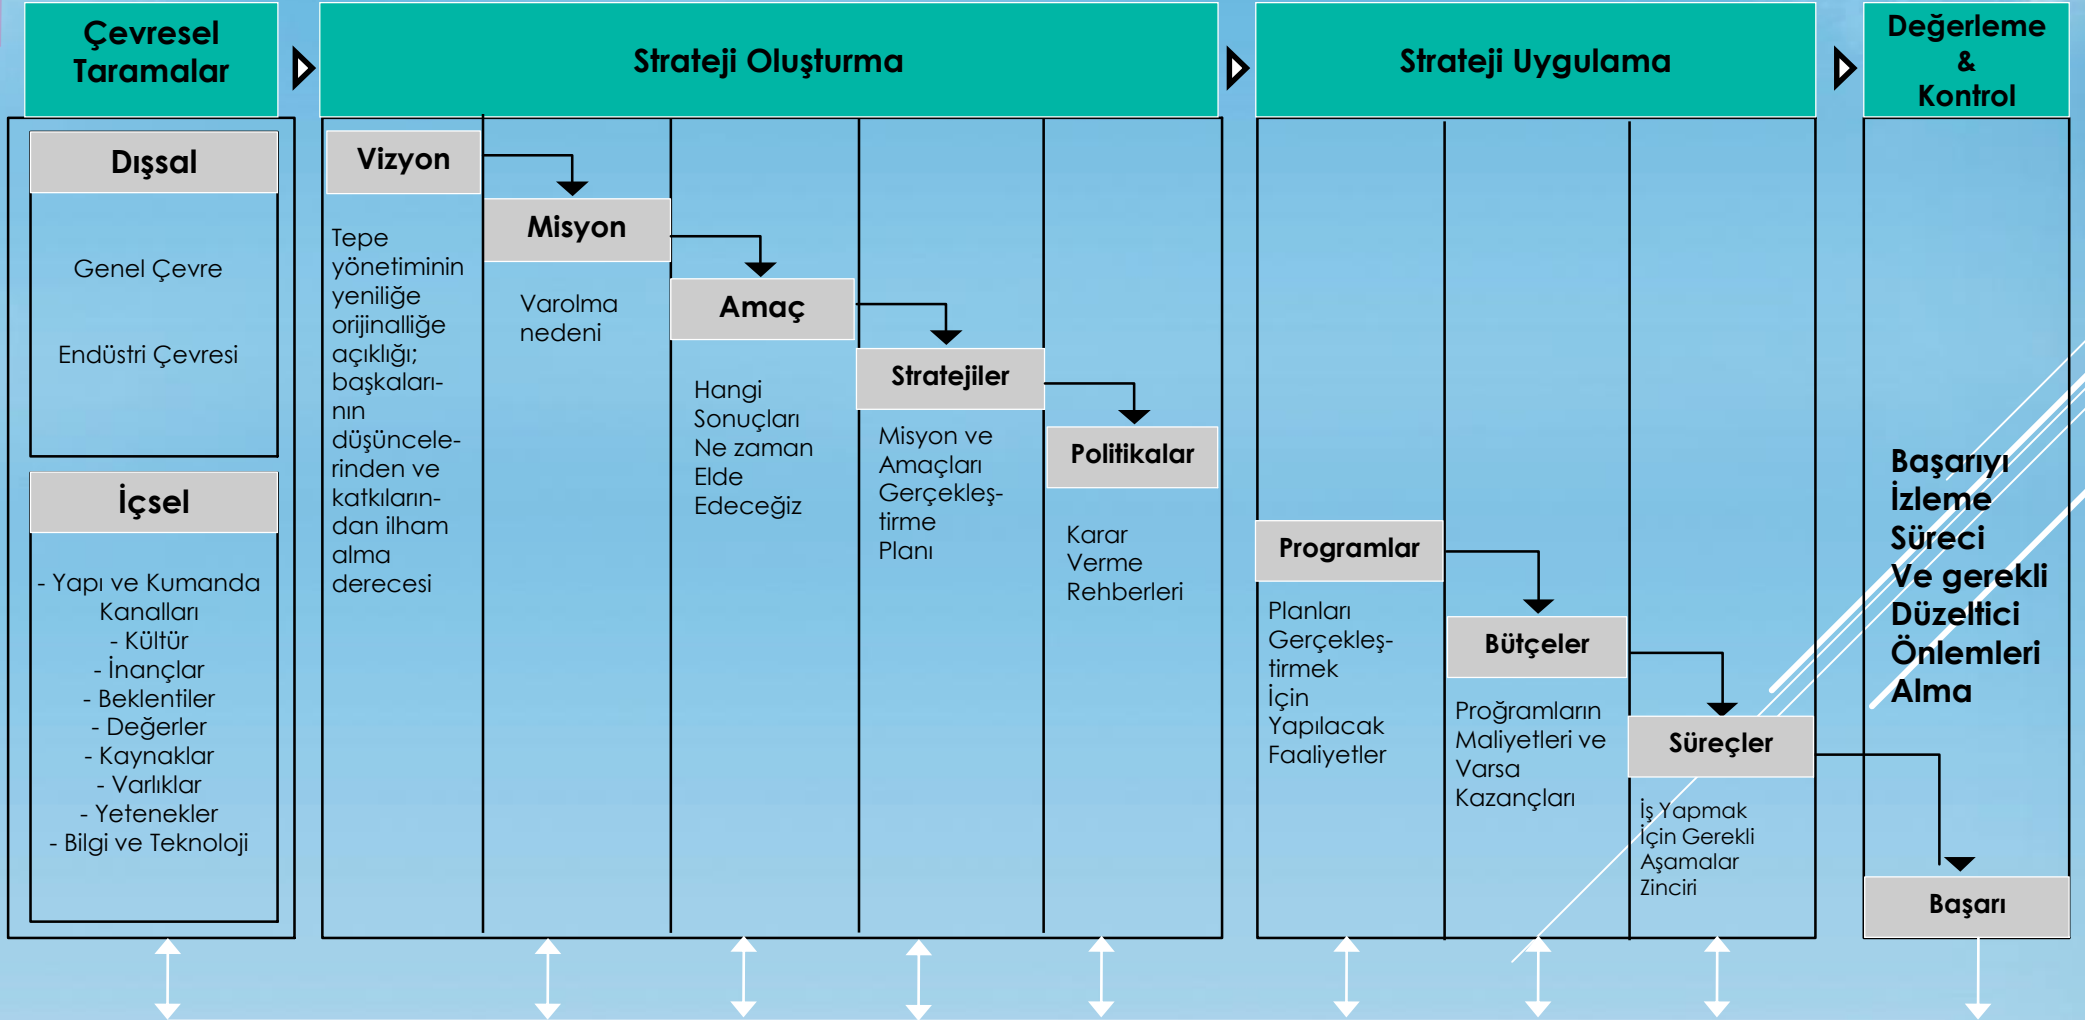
Çevresel Taramalar

Strateji Oluşturma

Strateji Uygulama

Değerleme & Kontrol

Dışsal

Genel Çevre

Endüstri Çevresi

İçsel

- Yapı ve Kumanda Kanalları
- Kültür
- İnançlar
- Beklentiler
- Değerler
- Kaynaklar
- Varlıklar
- Yetenekler
- Bilgi ve Teknoloji

Vizyon

Tepe yönetiminin yeniliğe orijinalliğe açıklığı; başkalarının düşüncelerinden ve katkılarından ilham alma derecesi

Misyon

Varolma nedeni

Amaç

Hangi Sonuçları Ne zaman Elde Edeceğiz

Stratejiler

Misyon ve Amaçları Gerçekleştirme Planı

Politikalar

Karar Verme Rehberleri

Programlar

Planları Gerçekleştirmek İçin Yapılacak Faaliyetler

Bütçeler

Proğramların Maliyetleri ve Varsa Kazançları

Süreçler

İş Yapmak İçin Gerekli Aşamalar Zinciri

Başarıyı İzleme Süreci Ve gerekli Düzeltici Önlemleri Alma

Başarı